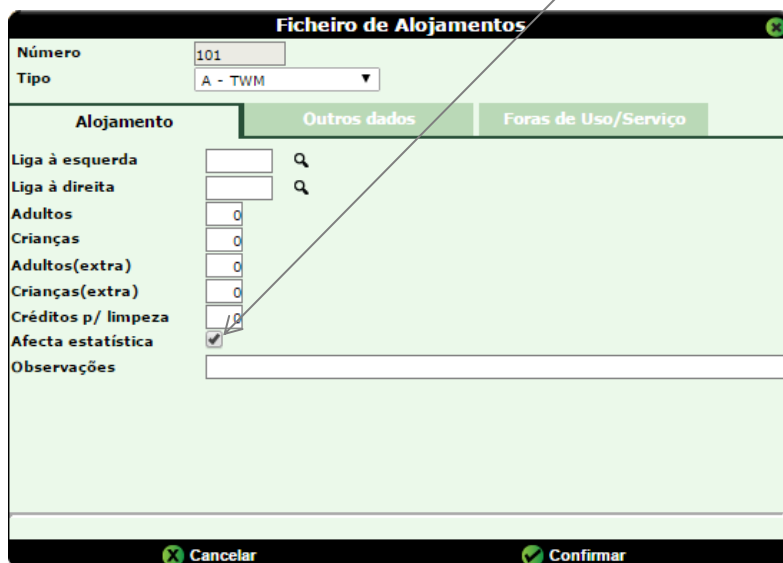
Ficheiro de Alojamentos

Número 101
Tipo A - TWM

Alojamento
Outros dados
Foras de Uso/Serviço

Liga à esquerda
Liga à direita
Adultos 0
Crianças 0
Adultos(extra) 0
Crianças(extra) 0
Créditos p/ limpeza 0
Afecta estatística
Observações

Cancelar
Confirmar